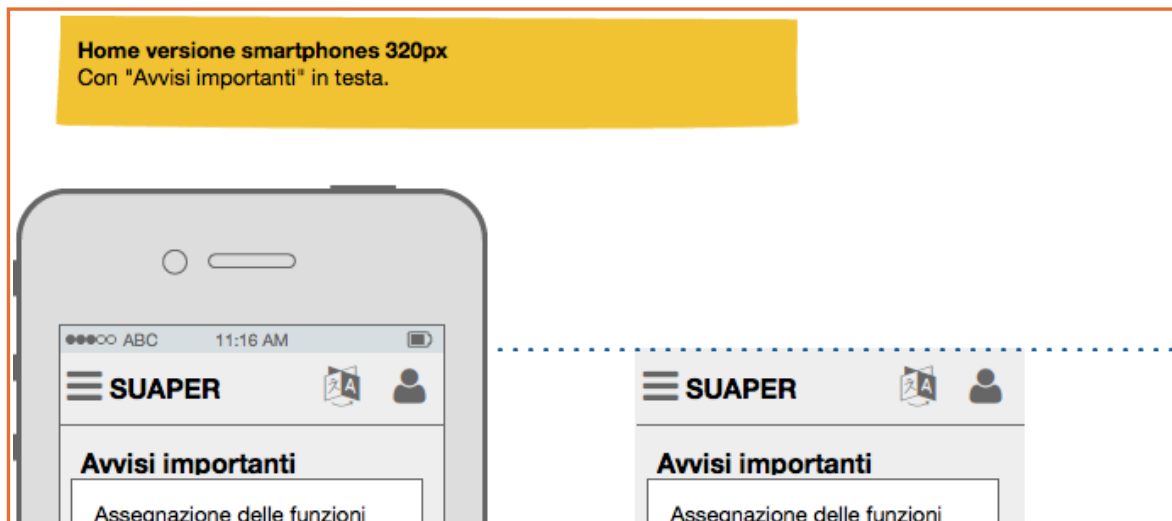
**Home versione smartphones 320px**
Con "Avvisi importanti" in testa.

●●●○○ ABC 11:16 AM

SUAPER

Avvisi importanti

Assegnazione delle funzioni

SUAPER

Avvisi importanti

Assegnazione delle funzioni